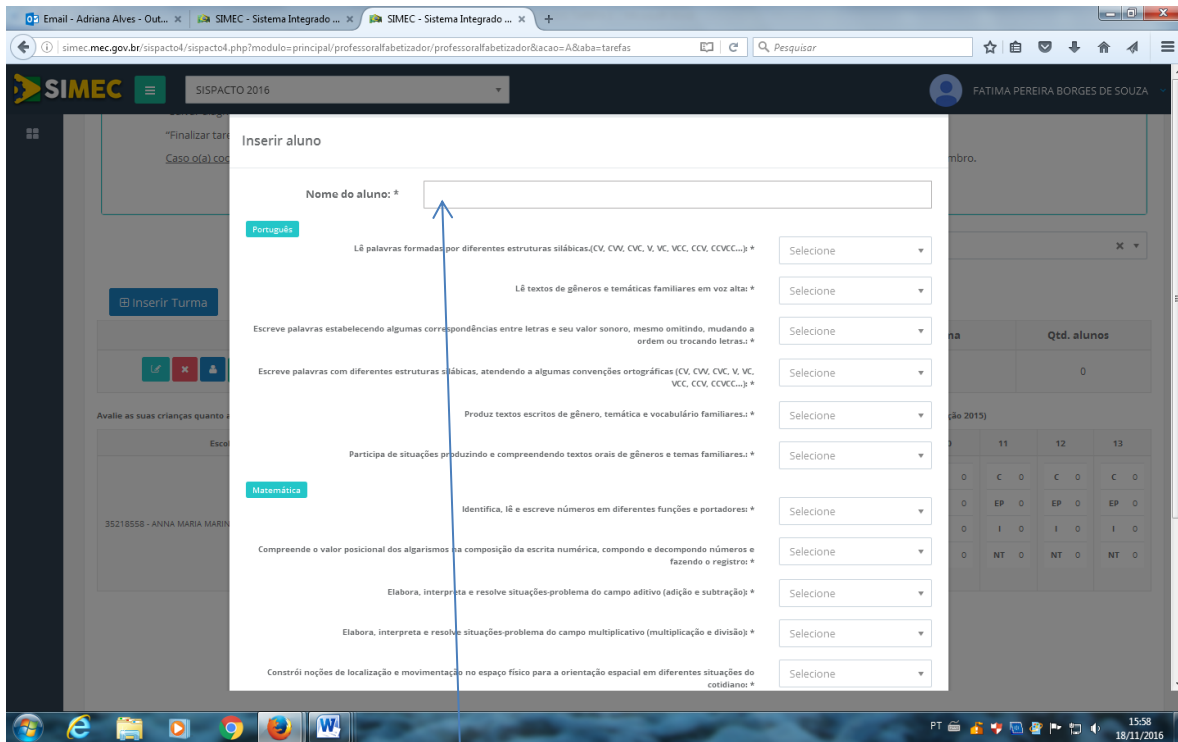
Email - Adriana Alves - Out... ×
SIMEC - Sistema Integrado ... ×
SIMEC - Sistema Integrado ... ×
+

simec.mec.gov.br/sispacto4/sispacto4.php?modulo=principal/professoralfabetizador/professoralfabetizador&acao=A&aba=tarefas

Pesquisar

SIMEC

SISPACTO 2016

FATIMA PEREIRA BORGES DE SOUZA

"Finalizar tar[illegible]

Caso o(a) co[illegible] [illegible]mbro.

Inserir Turma

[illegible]na | Qtd. alunos

0

Avalie as suas crianças quanto a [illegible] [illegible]ção 2015)

Esco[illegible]

| 11 | 12 | 13 |
|---|---|---|
| C 0 | C 0 | C 0 |
| EP 0 | EP 0 | EP 0 |
| I 0 | I 0 | I 0 |
| NT 0 | NT 0 | NT 0 |

35218558 - ANNA MARIA MARIN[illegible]

Inserir aluno

Nome do aluno: *

Português

Lê palavras formadas por diferentes estruturas silábicas.(CV, CVV, CVC, V, VC, VCC, CCV, CCVCC...): * Selecione

Lê textos de gêneros e temáticas familiares em voz alta: * Selecione

Escreve palavras estabelecendo algumas correspondências entre letras e seu valor sonoro, mesmo omitindo, mudando a ordem ou trocando letras.: * Selecione

Escreve palavras com diferentes estruturas silábicas, atendendo a algumas convenções ortográficas (CV, CVV, CVC, V, VC, VCC, CCV, CCVCC...): * Selecione

Produz textos escritos de gênero, temática e vocabulário familiares.: * Selecione

Participa de situações produzindo e compreendendo textos orais de gêneros e temas familiares.: * Selecione

Matemática

Identifica, lê e escreve números em diferentes funções e portadores: * Selecione

Compreende o valor posicional dos algarismos na composição da escrita numérica, compondo e decompondo números e fazendo o registro: * Selecione

Elabora, interpreta e resolve situações-problema do campo aditivo (adição e subtração): * Selecione

Elabora, interpreta e resolve situações-problema do campo multiplicativo (multiplicação e divisão): * Selecione

Constrói noções de localização e movimentação no espaço físico para a orientação espacial em diferentes situações do cotidiano: * Selecione

PT 15:58 18/11/2016